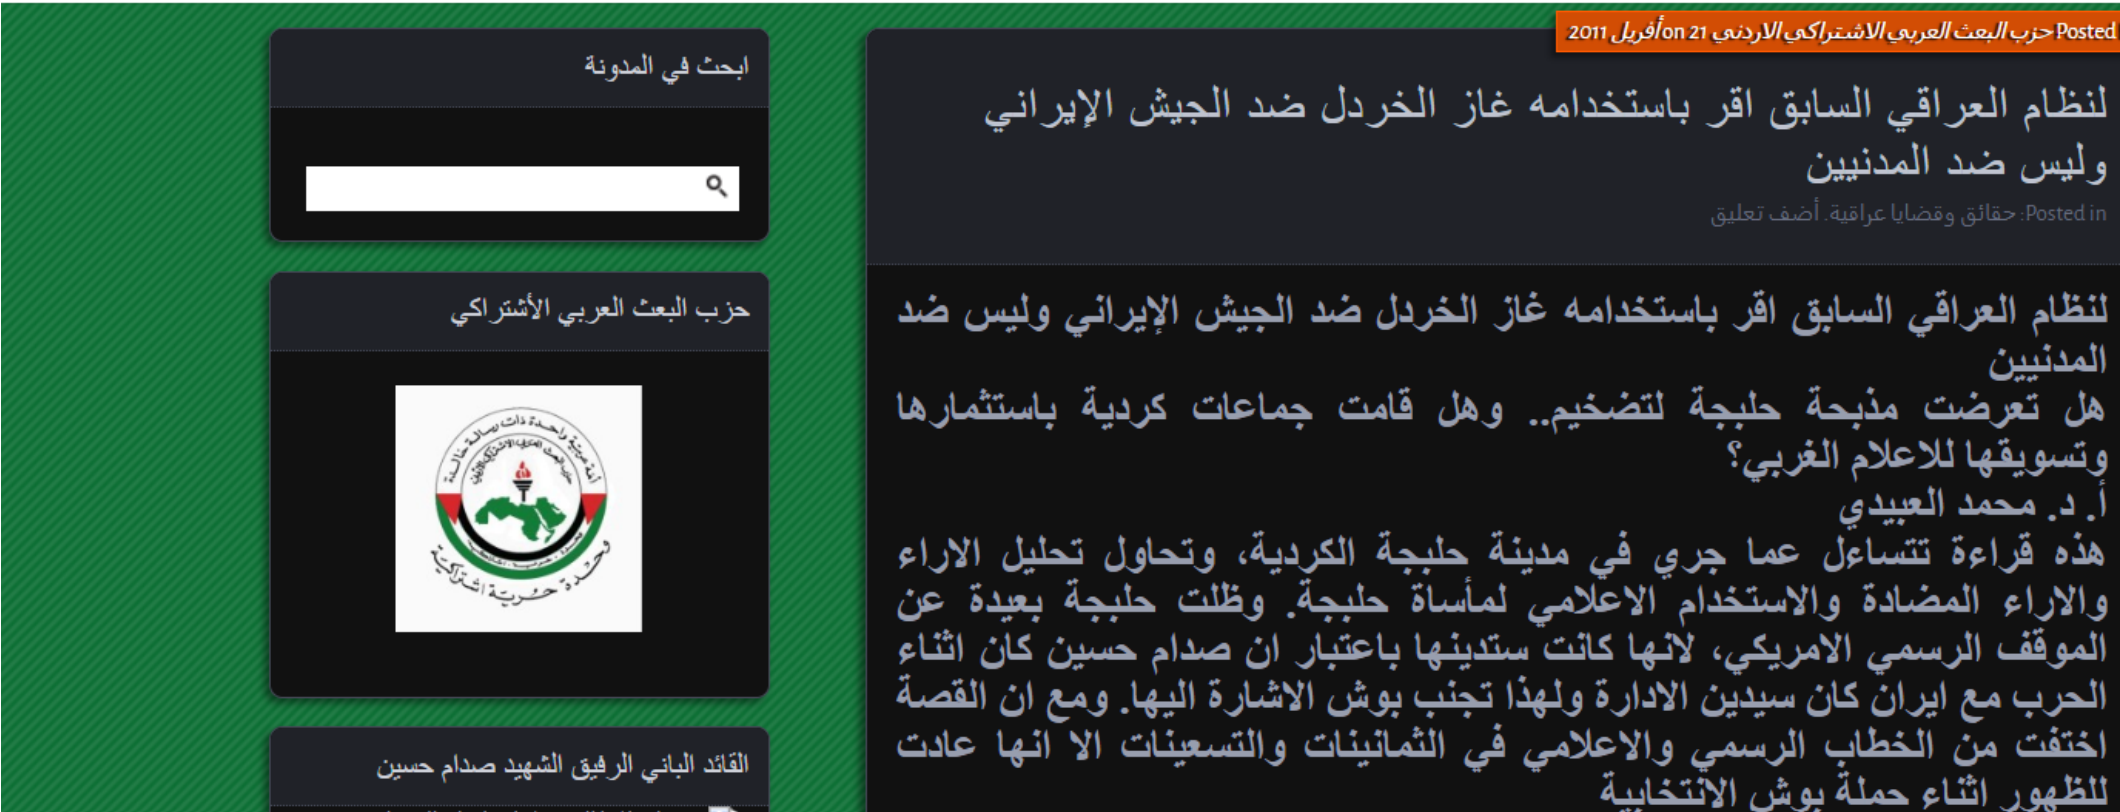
Posted حزب البعث العربي الاشتراكي الاردني on 21 أفريل 2011

لنظام العراقي السابق اقر باستخدامه غاز الخردل ضد الجيش الإيراني وليس ضد المدنيين

Posted in: حقائق وقضايا عراقية. أضف تعليق

لنظام العراقي السابق اقر باستخدامه غاز الخردل ضد الجيش الإيراني وليس ضد المدنيين
هل تعرضت مذبحة حلبجة لتضخيم.. وهل قامت جماعات كردية باستثمارها وتسويقها للاعلام الغربي؟
أ. د. محمد العبيدي
هذه قراءة تتساءل عما جري في مدينة حلبجة الكردية، وتحاول تحليل الاراء والاراء المضادة والاستخدام الاعلامي لمأساة حلبجة. وظلت حلبجة بعيدة عن الموقف الرسمي الامريكي، لانها كانت ستدينها باعتبار ان صدام حسين كان اثناء الحرب مع ايران كان سيدين الادارة ولهذا تجنب بوش الاشارة اليها. ومع ان القصة اختفت من الخطاب الرسمي والاعلامي في الثمانينات والتسعينات الا انها عادت للظهور اثناء حملة بوش الانتخابية

ابحث في المدونة

حزب البعث العربي الأشتراكي

أمة عربية واحدة ذات رسالة خالدة
حزب البعث العربي الاشتراكي الأردني
وحدة حرية اشتراكية

القائد الباني الرفيق الشهيد صدام حسين